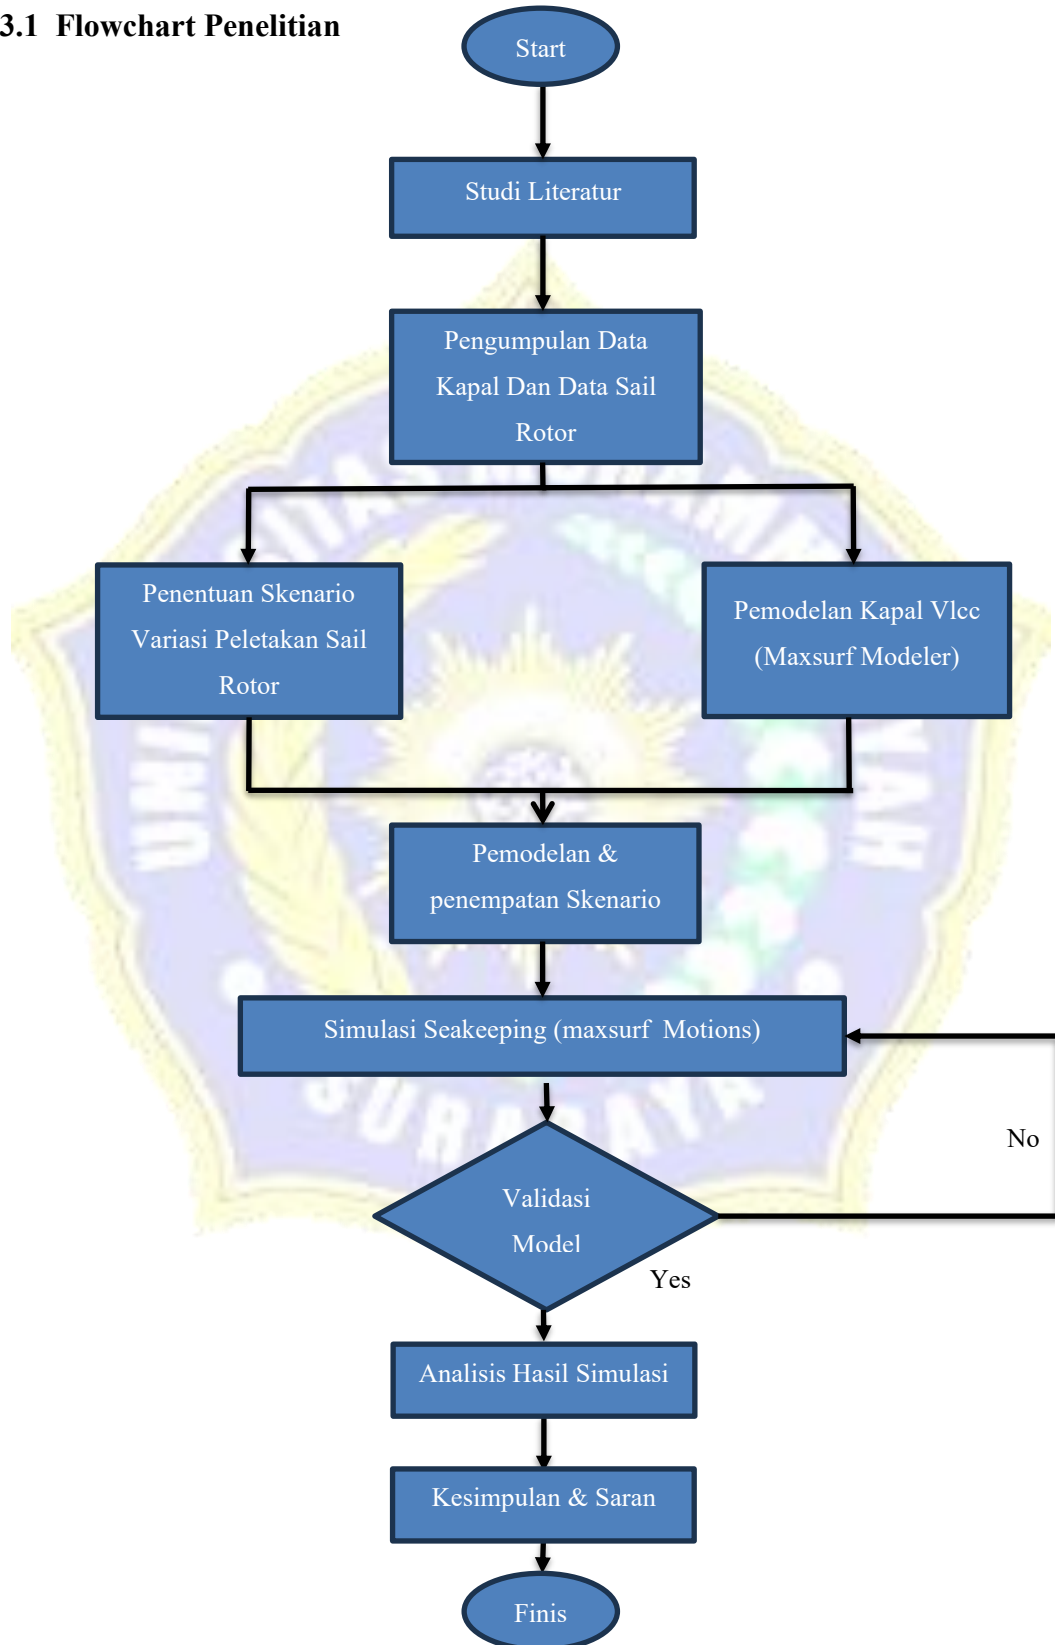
3.1 Flowchart Penelitian

Start

Studi Literatur

Pengumpulan Data Kapal Dan Data Sail Rotor

Penentuan Skenario Variasi Peletakan Sail Rotor

Pemodelan Kapal Vlcc (Maxsurf Modeler)

Pemodelan & penempatan Skenario

Simulasi Seakeeping (maxsurf Motions)

No

Validasi Model

Yes

Analisis Hasil Simulasi

Kesimpulan & Saran

Finis